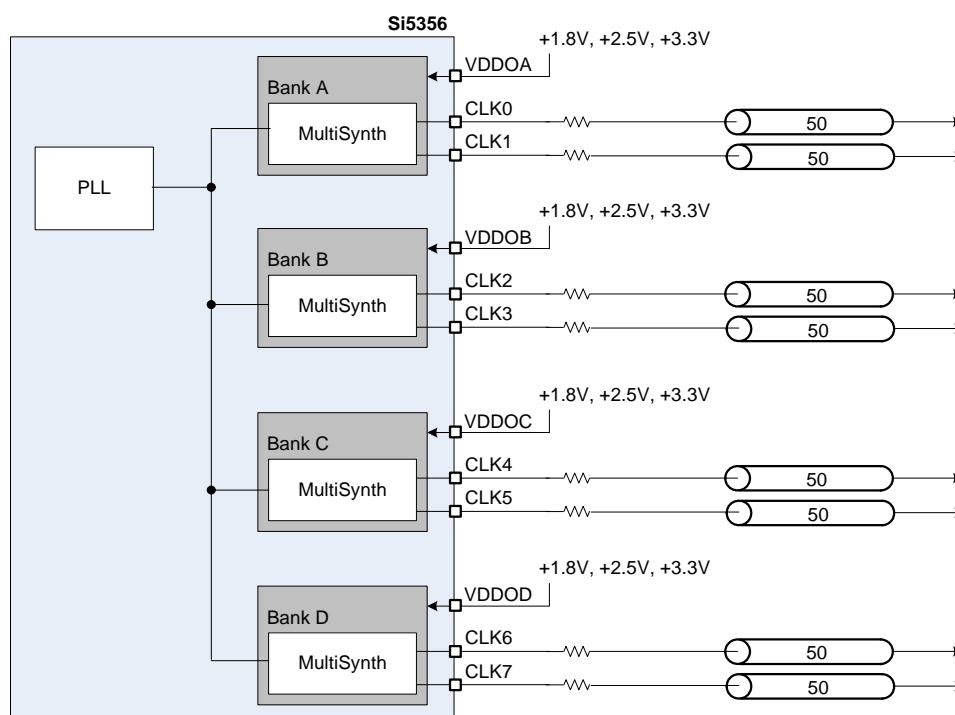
Si5356

PLL

+1.8V, +2.5V, +3.3V

VDDOA

Bank A

MultiSynth

CLK0

50

CLK1

50

+1.8V, +2.5V, +3.3V

VDDOB

Bank B

MultiSynth

CLK2

50

CLK3

50

+1.8V, +2.5V, +3.3V

VDDOC

Bank C

MultiSynth

CLK4

50

CLK5

50

+1.8V, +2.5V, +3.3V

VDDOD

Bank D

MultiSynth

CLK6

50

CLK7

50